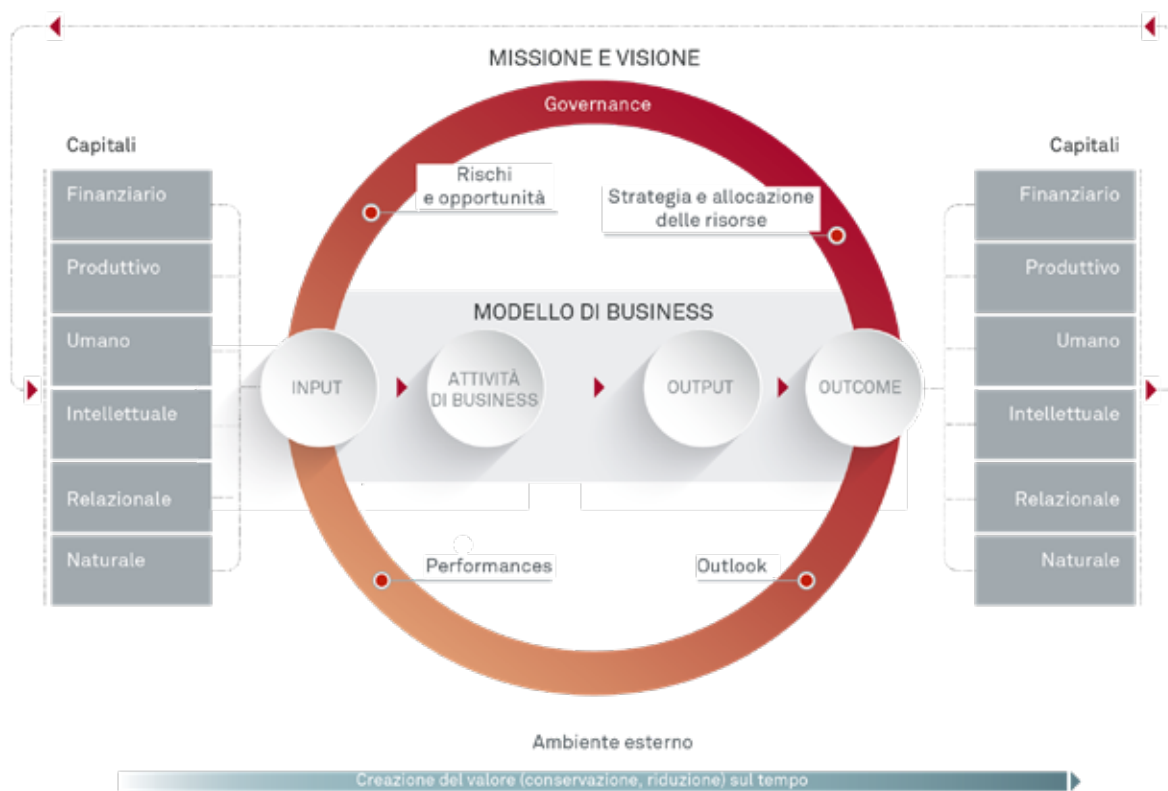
MISSIONE E VISIONE

Governance

Capitali

Finanziario

Produttivo

Umano

Intellettuale

Relazionale

Naturale

Rischi e opportunità

Strategia e allocazione delle risorse

MODELLO DI BUSINESS

INPUT

ATTIVITÀ DI BUSINESS

OUTPUT

OUTCOME

Performances

Outlook

Capitali

Finanziario

Produttivo

Umano

Intellettuale

Relazionale

Naturale

Ambiente esterno

Creazione del valore (conservazione, riduzione) sul tempo